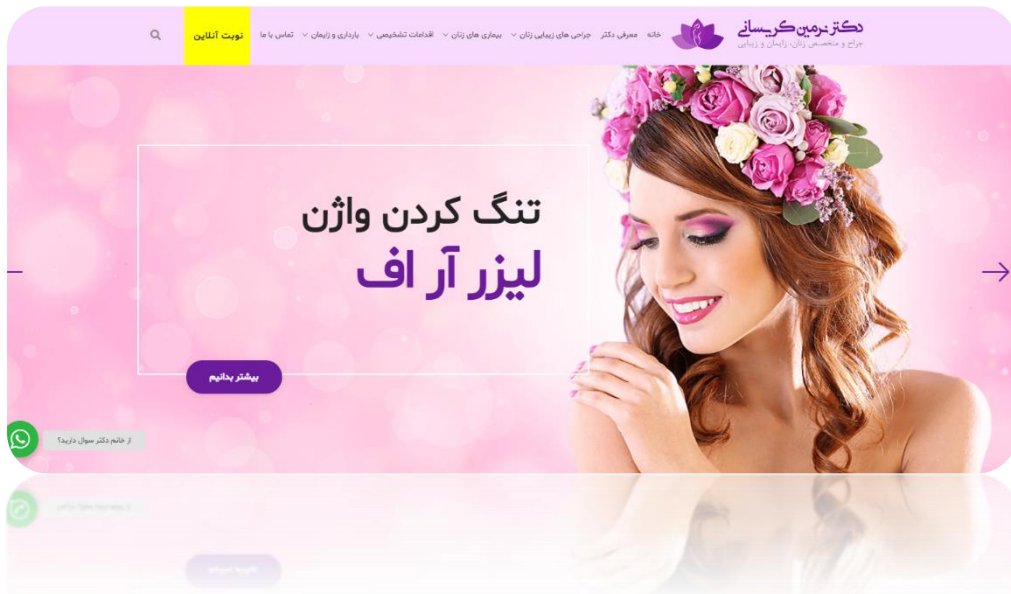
دکتر نرمین کریسانی
جراح و متخصص زنان، زایمان و زیبایی

خانه
معرفی دکتر
جراحی های زیبایی زنان
بیماری های زنان
اقدامات تشخیصی
بارداری و زایمان
تماس با ما
نوبت آنلاین

تنگ کردن واژن
لیزر آر اف

بیشتر بدانیم

از خانم دکتر سوال دارید؟